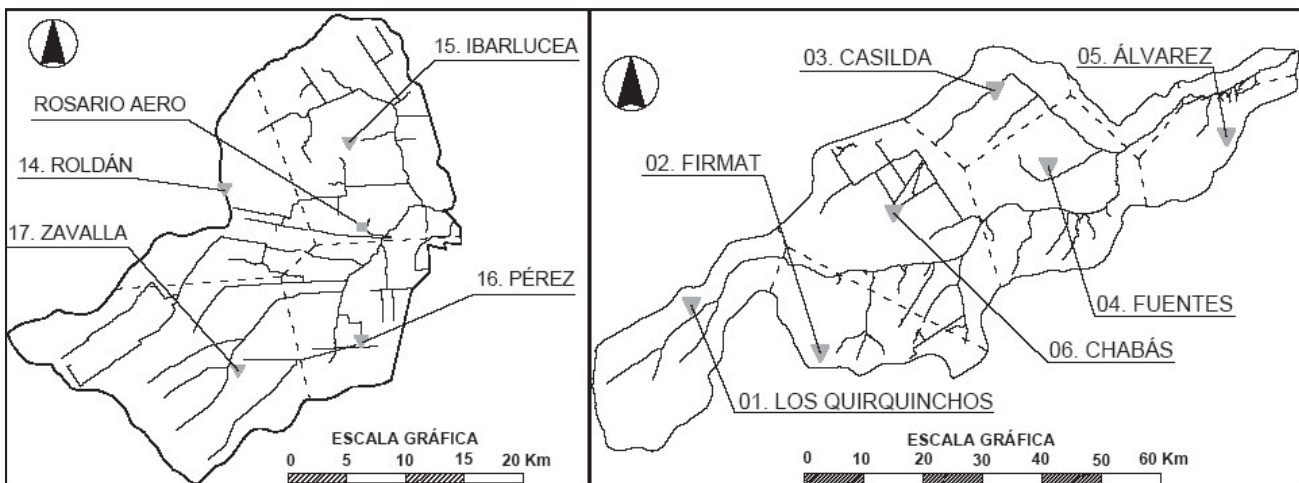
15. IBARLUCEA
ROSARIO AERO
14. ROLDÁN
17. ZAVALLA
16. PÉREZ
ESCALA GRÁFICA
0 5 10 15 20 Km

03. CASILDA
05. ÁLVAREZ
02. FIRMAT
04. FUENTES
06. CHABÁS
01. LOS QUIRQUINCHOS
ESCALA GRÁFICA
0 10 20 30 40 50 60 Km